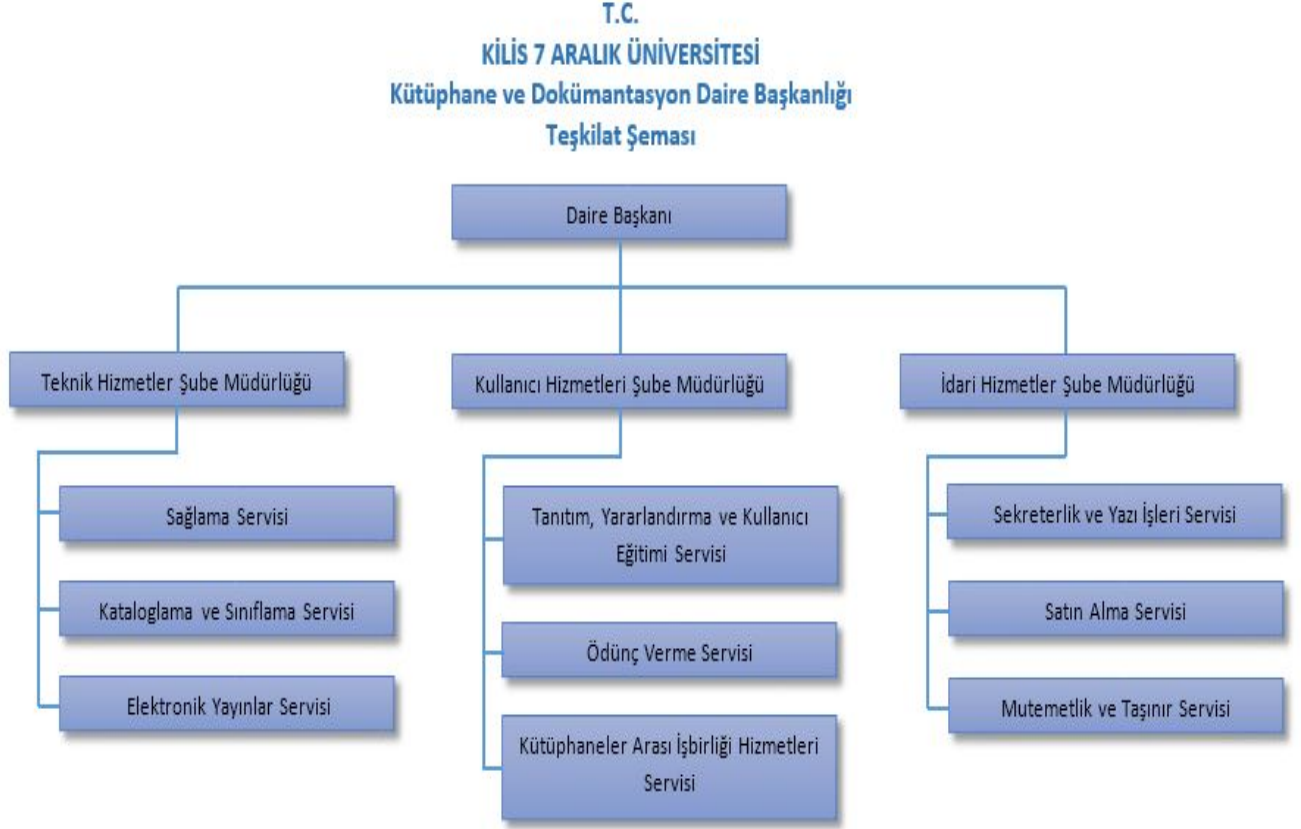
T.C.
KİLİS 7 ARALIK ÜNİVERSİTESİ
Kütüphane ve Dokümantasyon Daire Başkanlığı
Teşkilat Şeması

Daire Başkanı

Teknik Hizmetler Şube Müdürlüğü

Sağlama Servisi

Kataloglama ve Sınıflama Servisi

Elektronik Yayınlar Servisi

Kullanıcı Hizmetleri Şube Müdürlüğü

Tanıtım, Yararlandırma ve Kullanıcı Eğitimi Servisi

Ödünç Verme Servisi

Kütüphaneler Arası İşbirliği Hizmetleri Servisi

İdari Hizmetler Şube Müdürlüğü

Sekreterlik ve Yazı İşleri Servisi

Satın Alma Servisi

Mutemetlik ve Taşınır Servisi